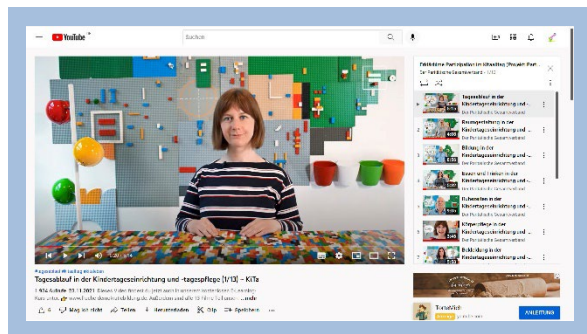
YouTube

Suchen

Frühkindliche Partizipation im Kitaalltag (Projekt: Part...
Der Paritätische Gesamtverband · 1/10

Tagesablauf in der Kindertageseinrichtung und ...
Der Paritätische Gesamtverband

Raumgestaltung in der Kindertageseinrichtung und ...
Der Paritätische Gesamtverband

Bildung in der Kindertageseinrichtung und ...
Der Paritätische Gesamtverband

Bauen und Werken in der Kindertageseinrichtung und ...
Der Paritätische Gesamtverband

Ruhezeiten in der Kindertageseinrichtung und ...
Der Paritätische Gesamtverband

Körperpflege in der Kindertageseinrichtung und ...
Der Paritätische Gesamtverband

Beteiligung in der Kindertageseinrichtung und ...
Der Paritätische Gesamtverband

#Tagesablauf #Kitaalltag #Kinder
Tagesablauf in der Kindertageseinrichtung und -tagespflege [1/10] – KiTa
1.924 Aufrufe 22.11.2021 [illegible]
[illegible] www.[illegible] ...mehr

Mag ich nicht · Teilen · Herunterladen · Clip · Speichern

TransferWell
ANLEITUNG